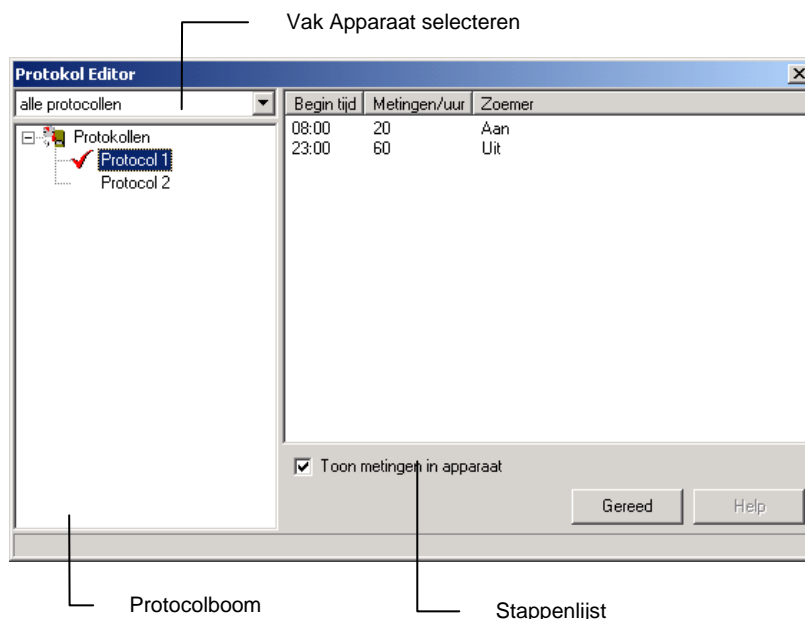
Vak Apparaat selecteren

Protokol Editor

alle protocollen

Protokollen
Protocol 1
Protocol 2

| Begin tijd | Metingen/uur | Zoemer |
|---|---|---|
| 08:00 | 20 | Aan |
| 23:00 | 60 | Uit |

Toon metingen in apparaat

Gereed

Help

Protocolboom

Stappenlijst